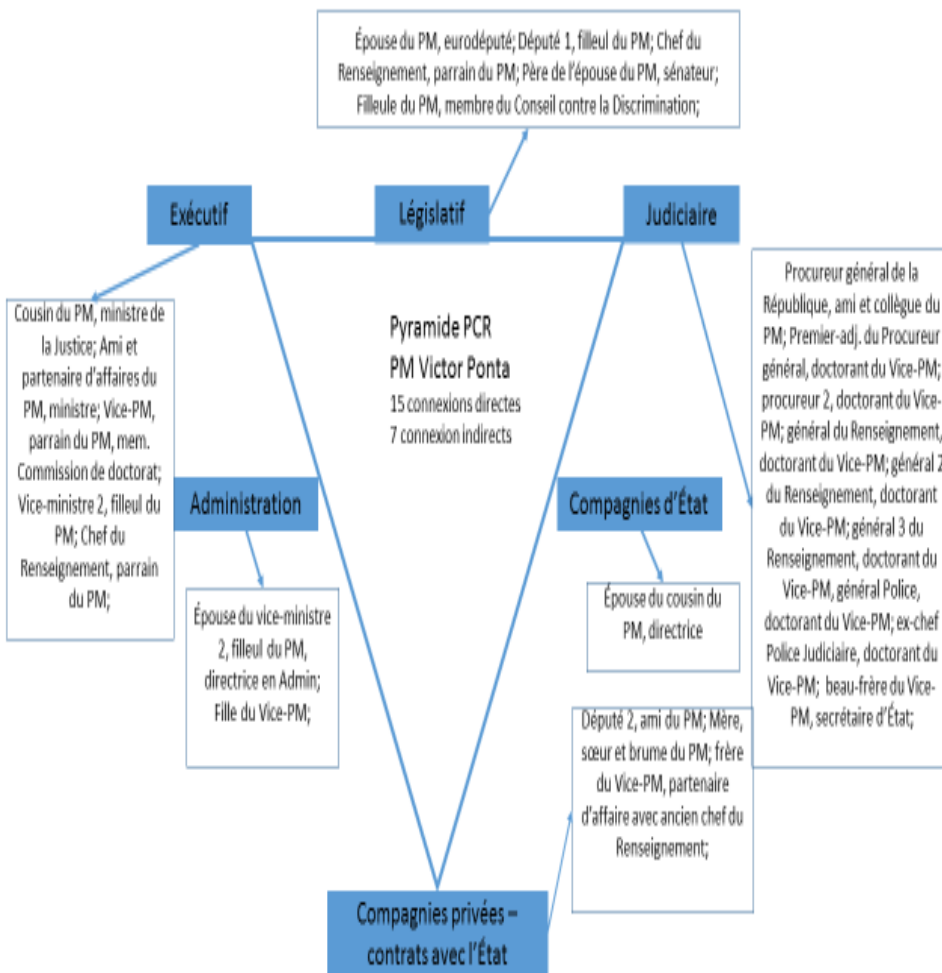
Épouse du PM, eurodéputé; Député 1, filleul du PM; Chef du Renseignement, parrain du PM; Père de l'épouse du PM, sénateur; Filleule du PM, membre du Conseil contre la Discrimination;

Exécutif

Législatif

Judiciaire

Cousin du PM, ministre de la Justice; Ami et partenaire d'affaires du PM, ministre; Vice-PM, parrain du PM, mem. Commission de doctorat; Vice-ministre 2, filleul du PM; Chef du Renseignement, parrain du PM;

Pyramide PCR
PM Victor Ponta
15 connexions directes
7 connexion indirects

Procureur général de la République, ami et collègue du PM; Premier-adj. du Procureur général, doctorant du Vice-PM; procureur 2, doctorant du Vice-PM; général du Renseignement, doctorant du Vice-PM; général 2 du Renseignement, doctorant du Vice-PM; général 3 du Renseignement, doctorant du Vice-PM, général Police, doctorant du Vice-PM; ex-chef Police Judiciaire, doctorant du Vice-PM; beau-frère du Vice-PM, secrétaire d'État;

Administration

Compagnies d'État

Épouse du vice-ministre 2, filleul du PM, directrice en Admin; Fille du Vice-PM;

Épouse du cousin du PM, directrice

Député 2, ami du PM; Mère, sœur et brume du PM; frère du Vice-PM, partenaire d'affaire avec ancien chef du Renseignement;

Compagnies privées – contrats avec l'État